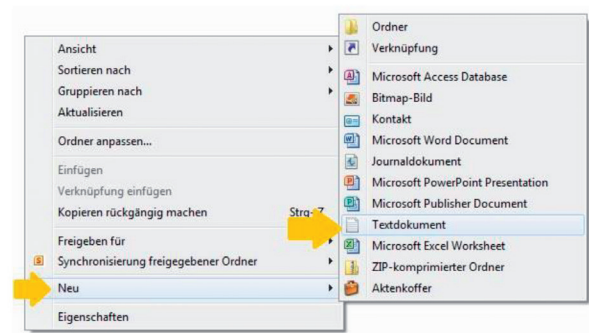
Ansicht
Sortieren nach
Gruppieren nach
Aktualisieren

Ordner anpassen...

Einfügen
Verknüpfung einfügen
Kopieren rückgängig machen Strg+Z

Freigeben für
Synchronisierung freigegebener Ordner

Neu

Eigenschaften

Ordner
Verknüpfung

Microsoft Access Database
Bitmap-Bild
Kontakt
Microsoft Word Document
Journaldokument
Microsoft PowerPoint Presentation
Microsoft Publisher Document
Textdokument
Microsoft Excel Worksheet
ZIP-komprimierter Ordner
Aktenkoffer